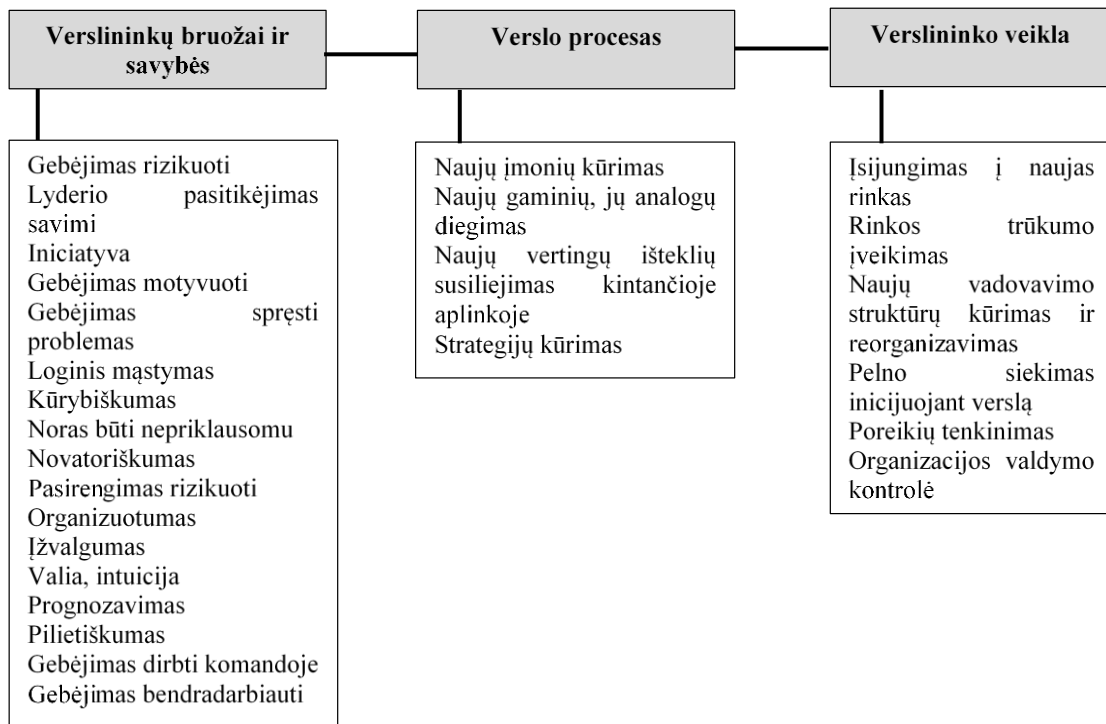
Verslininkų bruožai ir savybės

Verslo procesas

Verslininko veikla

Gebėjimas rizikuoti
Lyderio pasitikėjimas savimi
Iniciatyva
Gebėjimas motyvuoti
Gebėjimas spręsti problemas
Loginis mąstymas
Kūrybiškumas
Noras būti nepriklausomu
Novatoriškumas
Pasirengimas rizikuoti
Organizuotumas
Įžvalgumas
Valia, intuicija
Prognozavimas
Pilietiškumas
Gebėjimas dirbti komandoje
Gebėjimas bendradarbiauti

Naujų įmonių kūrimas
Naujų gaminių, jų analogų diegimas
Naujų vertingų išteklių susiliejimas kintančioje aplinkoje
Strategijų kūrimas

Įsijungimas į naujas rinkas
Rinkos trūkumo įveikimas
Naujų vadovavimo struktūrų kūrimas ir reorganizavimas
Pelno siekimas inicijuojant verslą
Poreikių tenkinimas
Organizacijos valdymo kontrolė